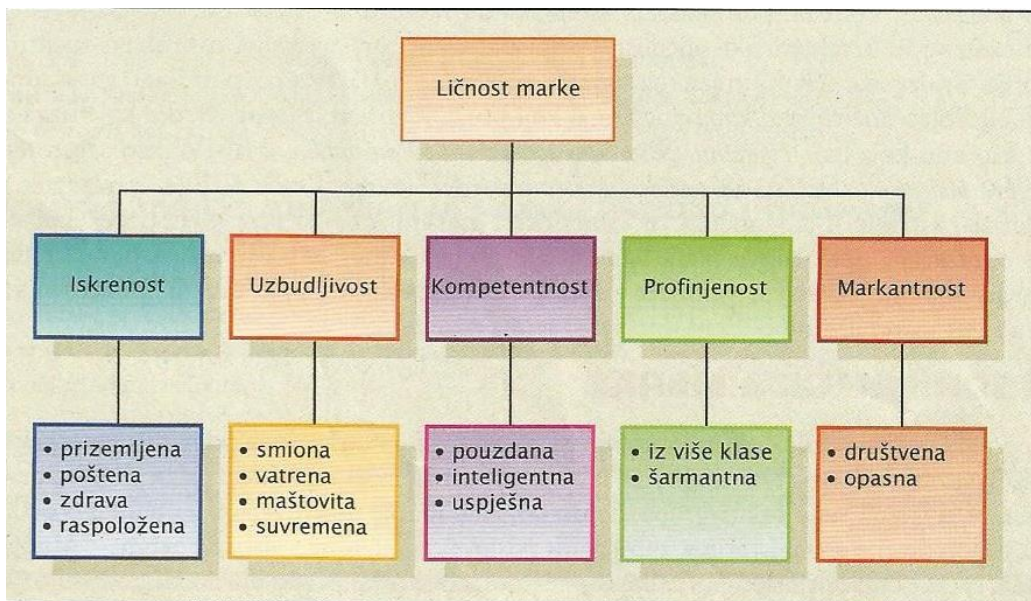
Ličnost marke

Iskrenost

• prizemljena
• poštena
• zdrava
• raspoložena

Uzbudljivost

• smiona
• vatrena
• maštovita
• suvremena

Kompetentnost

• pouzdana
• inteligentna
• uspješna

Profinjenost

• iz više klase
• šarmantna

Markantnost

• društvena
• opasna